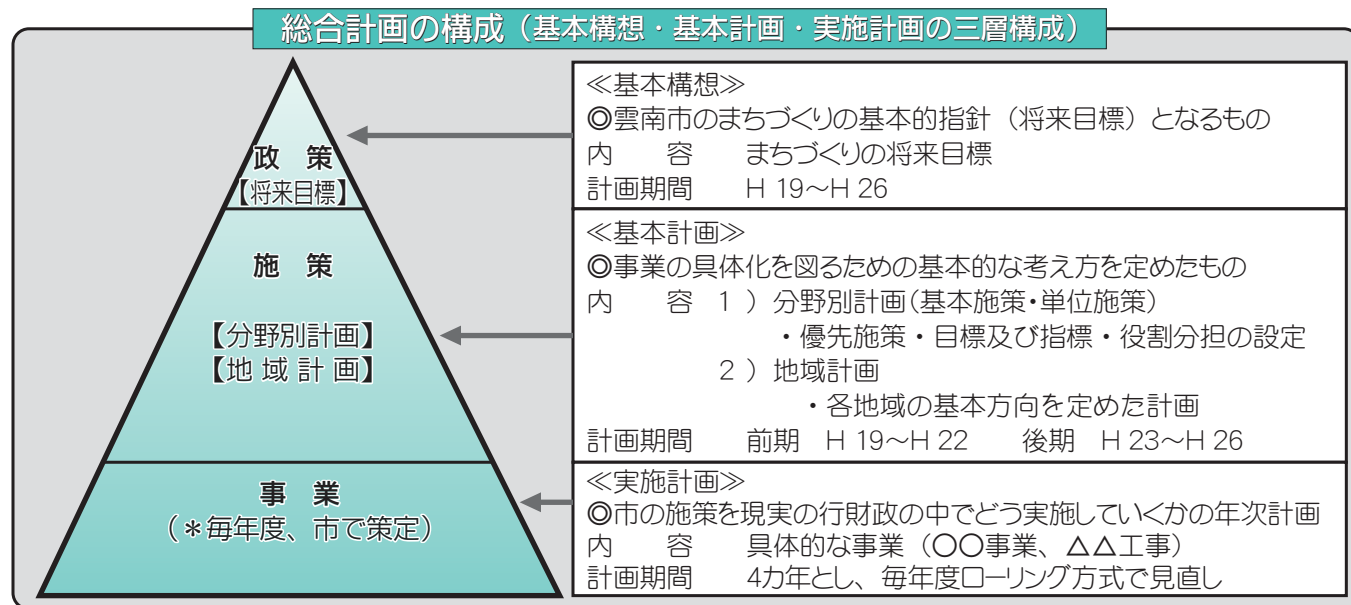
総合計画の構成（基本構想・基本計画・実施計画の三層構成）

政　策
【将来目標】

施　策

【分野別計画】
【地 域 計 画】

事　業
（＊毎年度、市で策定）

≪基本構想≫
◎雲南市のまちづくりの基本的指針（将来目標）となるもの
内　　容　　まちづくりの将来目標
計画期間　　H 19～H 26

≪基本計画≫
◎事業の具体化を図るための基本的な考え方を定めたもの
内　　容　１）分野別計画（基本施策・単位施策）
・優先施策・目標及び指標・役割分担の設定
２）地域計画
・各地域の基本方向を定めた計画
計画期間　　前期　H 19～H 22　　後期　H 23～H 26

≪実施計画≫
◎市の施策を現実の行財政の中でどう実施していくかの年次計画
内　　容　　具体的な事業（○○事業、△△工事）
計画期間　　4カ年とし、毎年度ローリング方式で見直し